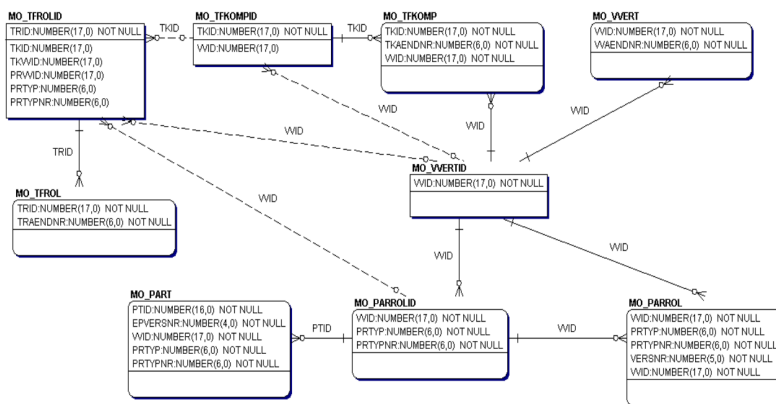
MO_TFROLID
TRID:NUMBER(17,0) NOT NULL
TKID:NUMBER(17,0)
TKVVID:NUMBER(17,0)
PRVVID:NUMBER(17,0)
PRTYP:NUMBER(6,0)
PRTYPNR:NUMBER(6,0)

TKID

MO_TFKOMPID
TKID:NUMBER(17,0) NOT NULL
VVID:NUMBER(17,0)

TKID

MO_TFKOMP
TKID:NUMBER(17,0) NOT NULL
TKAENDNR:NUMBER(6,0) NOT NULL
VVID:NUMBER(17,0) NOT NULL

MO_VVERT
VVID:NUMBER(17,0) NOT NULL
VVAENDNR:NUMBER(6,0) NOT NULL

VVID

VVID

VVID

VVID

TRID

MO_TFROL
TRID:NUMBER(17,0) NOT NULL
TRAENDNR:NUMBER(6,0) NOT NULL

MO_VVERTID
VVID:NUMBER(17,0) NOT NULL

VVID

VVID

VVID

MO_PART
PTID:NUMBER(16,0) NOT NULL
EPVERSNR:NUMBER(4,0) NOT NULL
VVID:NUMBER(17,0) NOT NULL
PRTYP:NUMBER(6,0) NOT NULL
PRTYPNR:NUMBER(6,0) NOT NULL

PTID

MO_PARROLID
VVID:NUMBER(17,0) NOT NULL
PRTYP:NUMBER(6,0) NOT NULL
PRTYPNR:NUMBER(6,0) NOT NULL

VVID

MO_PARROL
VVID:NUMBER(17,0) NOT NULL
PRTYP:NUMBER(6,0) NOT NULL
PRTYPNR:NUMBER(6,0) NOT NULL
VERSNR:NUMBER(5,0) NOT NULL
VVID:NUMBER(17,0) NOT NULL